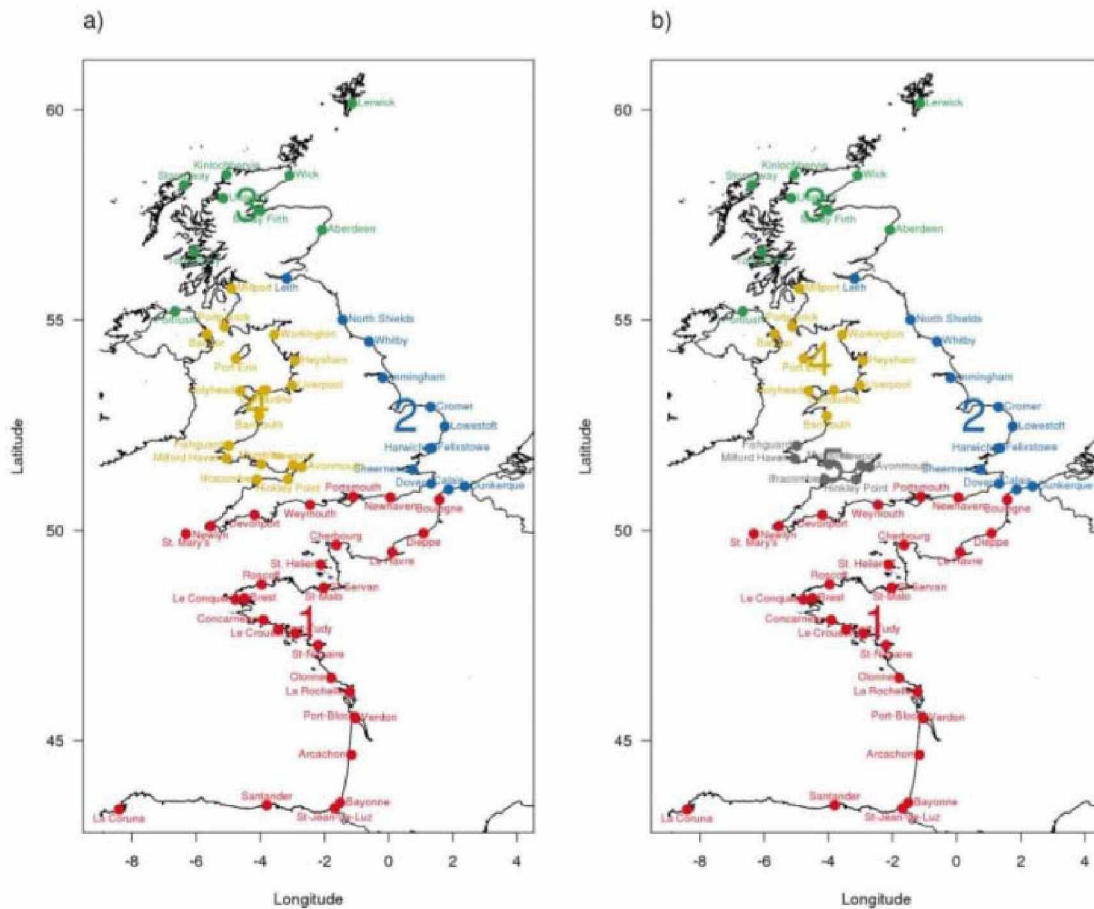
a)

60

Lerwick

Kinlochbervie

Stornoway

Wick

3

Moray Firth

Aberdeen

Leith

Millport

55

Portpatrick

North Shields

Workington

Whitby

Bangor

Heysham

Port Erin

Liverpool

Immingham

Holyhead

4

2

Cromer

Lowestoft

Barmouth

Harwich

Felixstowe

Fishguard

Milford Haven

Avonmouth

Sheerness

Ilfracombe

Hinkley Point

Dover

Calais

Dunkerque

Portsmouth

Newhaven

Boulogne

Weymouth

Devonport

Newlyn

50

St. Mary's

Cherbourg

Dieppe

Le Havre

St. Helier

Roscoff

St. Servan

St Malo

Le Conquet

Brest

Concarneau

1

Le Crouesty

St-Nazaire

Olonne

La Rochelle

Port-Bloc

Verdon

45

Arcachon

Santander

Bayonne

La Coruna

St-Jean-de-Luz

-8

-6

-4

-2

0

2

4

Longitude

Latitude

b)

60

Lerwick

Kinlochbervie

Stornoway

Wick

3

Moray Firth

Aberdeen

Leith

Millport

55

Portpatrick

North Shields

Workington

Whitby

Bangor

4

Heysham

Port Erin

Liverpool

Immingham

Holyhead

2

Cromer

Lowestoft

Barmouth

Harwich

Felixstowe

Fishguard

Milford Haven

5

Avonmouth

Sheerness

Ilfracombe

Hinkley Point

Dover

Calais

Dunkerque

Portsmouth

Newhaven

Boulogne

Weymouth

Devonport

Newlyn

50

St. Mary's

Cherbourg

Dieppe

Le Havre

St. Helier

Roscoff

St. Servan

St Malo

Le Conquet

Brest

Concarneau

1

Le Crouesty

St-Nazaire

Olonne

La Rochelle

Port-Bloc

Verdon

45

Arcachon

Santander

Bayonne

La Coruna

St-Jean-de-Luz

-8

-6

-4

-2

0

2

4

Longitude